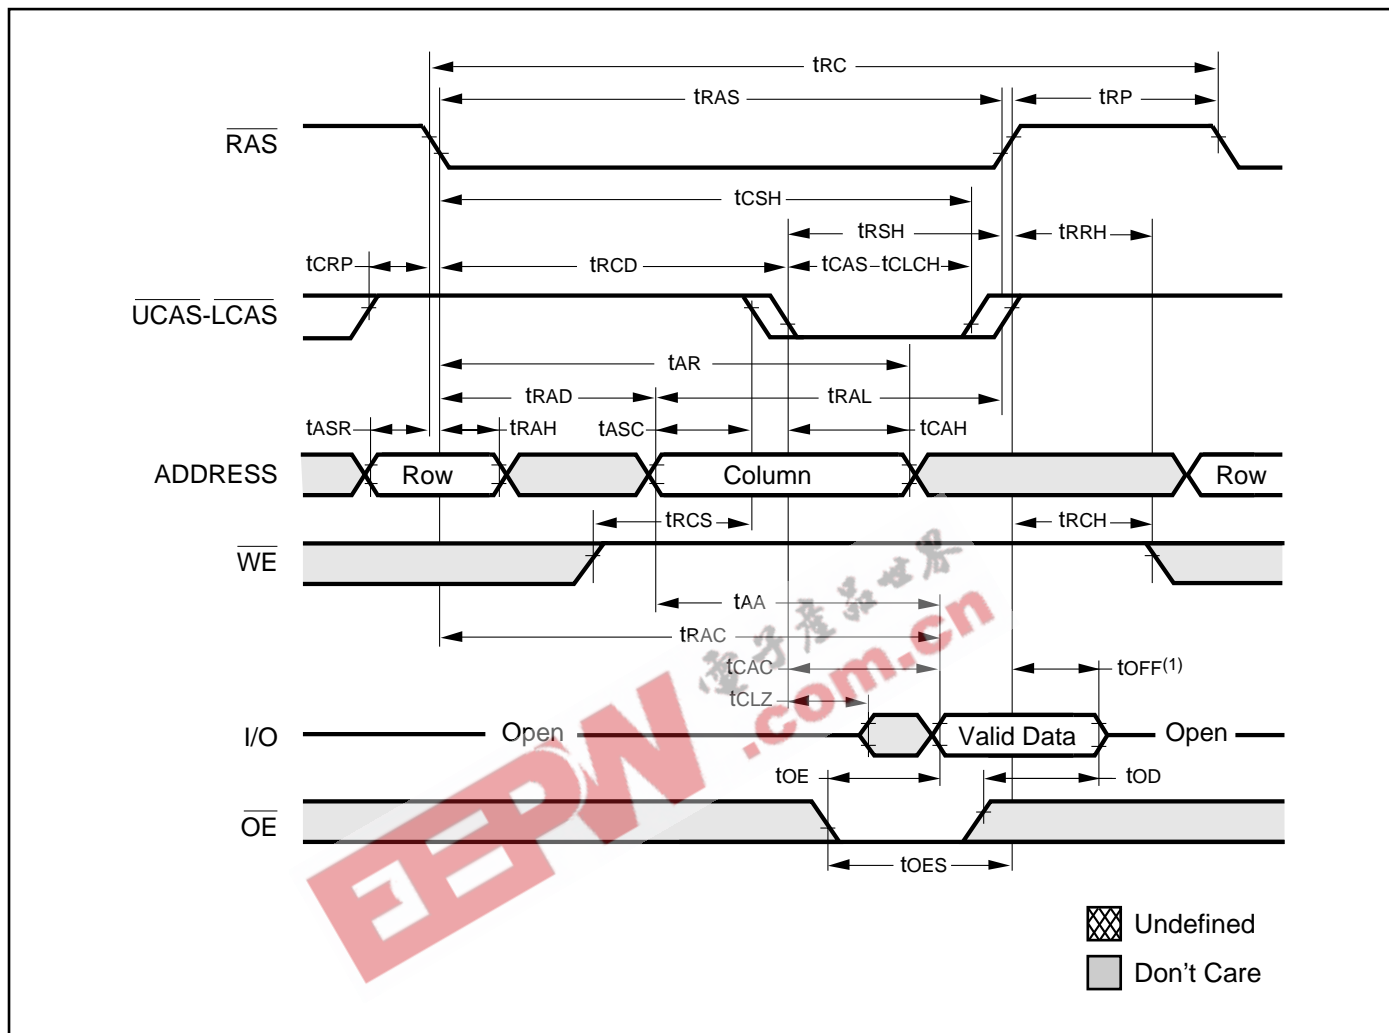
tRC
tRAS
tRP
$\overline{RAS}$
tCSH
tRSH
tRRH
tCRP
tRCD
tCAS
tCLCH
$\overline{UCAS}$-$\overline{LCAS}$
tAR
tRAD
tRAL
tASR
tRAH
tASC
tCAH
ADDRESS
Row
Column
Row
tRCS
tRCH
$\overline{WE}$
tAA
tRAC
tCAC
tOFF$^{(1)}$
tCLZ
I/O
Open
Valid Data
Open
tOE
tOD
$\overline{OE}$
tOES
Undefined
Don’t Care
电子产品世界
.com.cn
EEPW